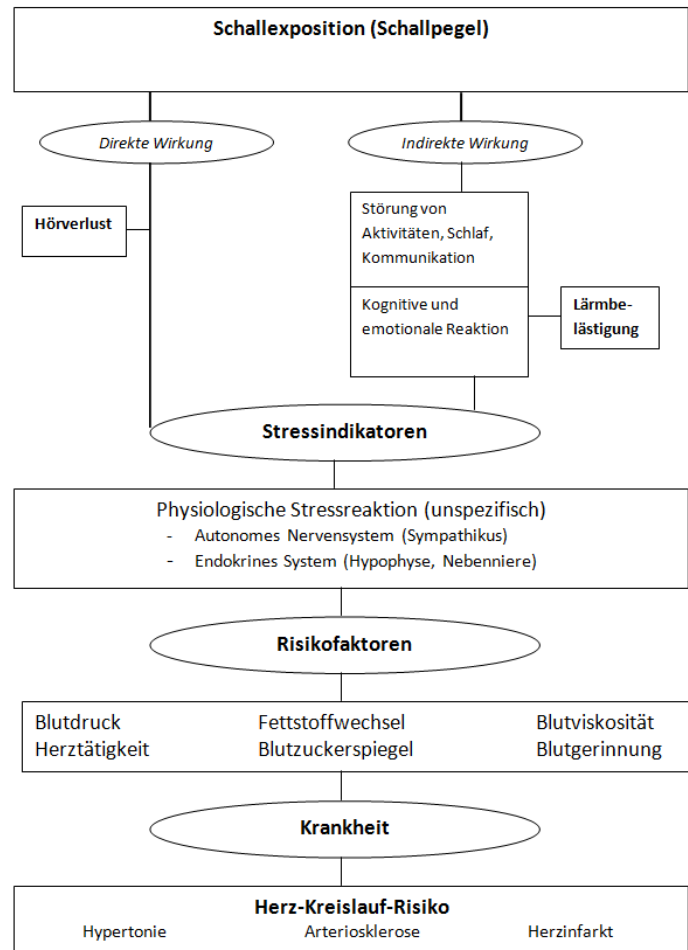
Schallexposition (Schallpegel)

Direkte Wirkung

Indirekte Wirkung

Hörverlust

Störung von Aktivitäten, Schlaf, Kommunikation

Kognitive und emotionale Reaktion

Lärmbelästigung

Stressindikatoren

Physiologische Stressreaktion (unspezifisch)
- Autonomes Nervensystem (Sympathikus)
- Endokrines System (Hypophyse, Nebenniere)

Risikofaktoren

Blutdruck
Herztätigkeit

Fettstoffwechsel
Blutzuckerspiegel

Blutviskosität
Blutgerinnung

Krankheit

Herz-Kreislauf-Risiko
Hypertonie Arteriosklerose Herzinfarkt